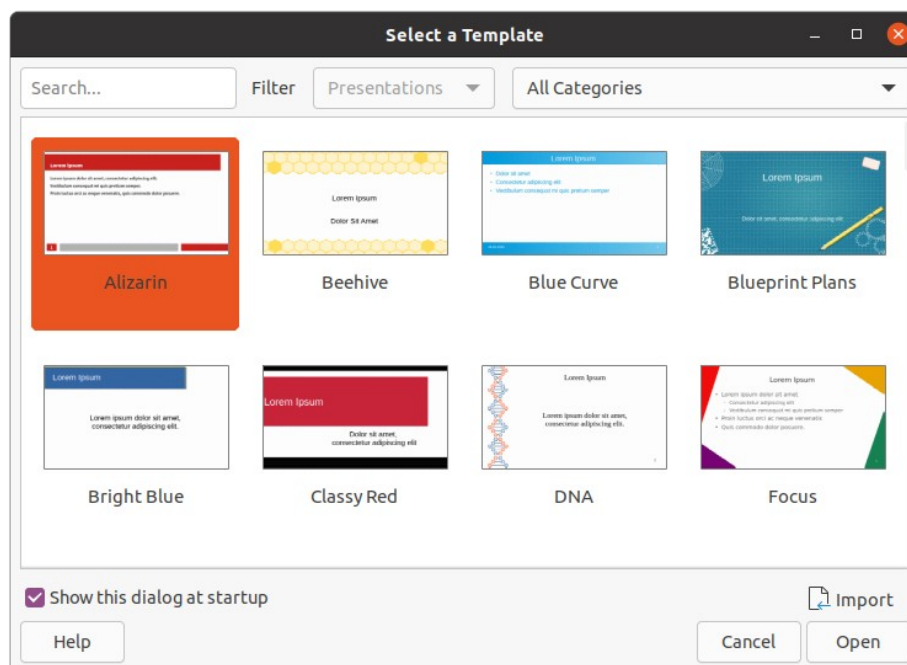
Select a Template

Search...

Filter

Presentations

All Categories

Lorem Ipsum
Lorem ipsum dolor sit amet, consectetur adipiscing elit.
Vestibulum consequat mi quis pretium semper.
Proin luctus orci ac neque venenatis, quis commodo dolor posuere.

Alizarin

Lorem Ipsum
Dolor Sit Amet

Beehive

Lorem Ipsum
Dolor sit amet
Consectetur adipiscing elit
Vestibulum consequat mi quis pretium semper

Blue Curve

Lorem Ipsum
Dolor sit amet, consectetur adipiscing elit

Blueprint Plans

Lorem Ipsum
Lorem ipsum dolor sit amet, consectetur adipiscing elit.

Bright Blue

Lorem Ipsum
Dolor sit amet, consectetur adipiscing elit

Classy Red

Lorem Ipsum
Lorem ipsum dolor sit amet, consectetur adipiscing elit.

DNA

Lorem Ipsum
Lorem ipsum dolor sit amet.
Consectetur adipiscing elit
Vestibulum consequat mi quis pretium semper
Proin luctus orci ac neque venenatis
Quis commodo dolor posuere.

Focus

Show this dialog at startup

Import

Help

Cancel

Open